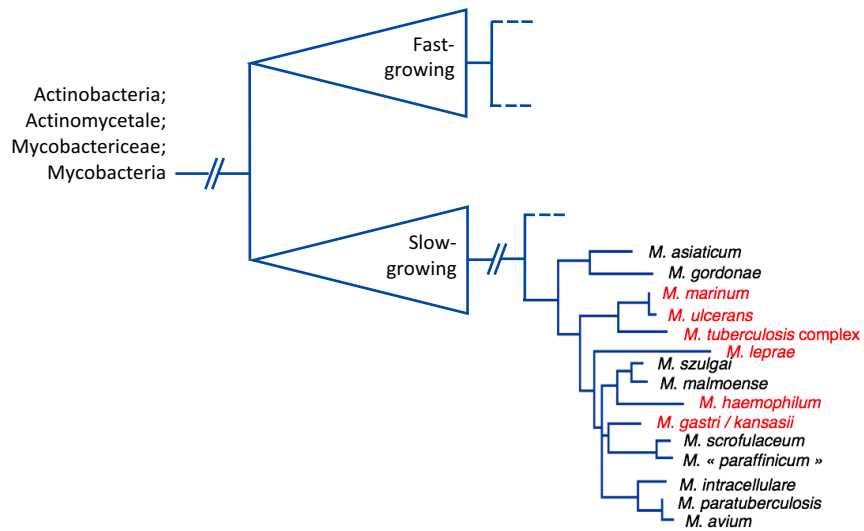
Actinobacteria;
Actinomycetale;
Mycobactericeae;
Mycobacteria

Fast-growing

Slow-growing

M. asiaticum
M. gordonae
M. marinum
M. ulcerans
M. tuberculosis complex
M. leprae
M. szulgai
M. malmoense
M. haemophilum
M. gastri / kansasii
M. scrofulaceum
M. « paraffinicum »
M. intracellulare
M. paratuberculosis
M. avium